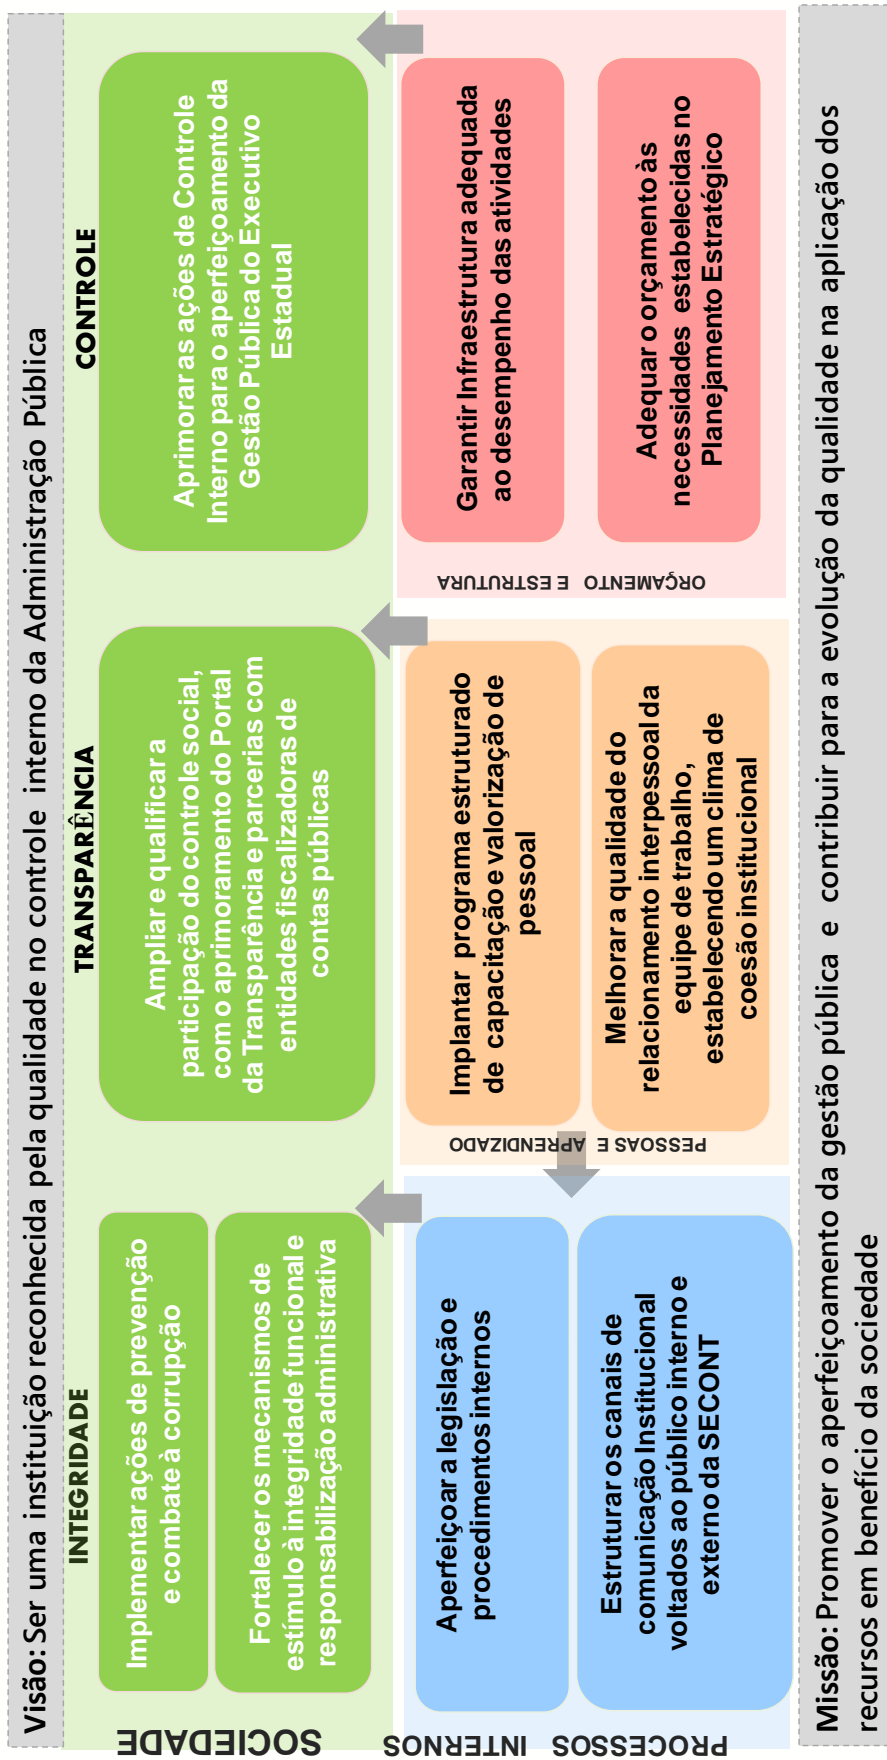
Visão: Ser uma instituição reconhecida pela qualidade no controle interno da Administração Pública

SOCIEDADE

INTEGRIDADE

Implementar ações de prevenção e combate à corrupção

Fortalecer os mecanismos de estímulo à integridade funcional e responsabilização administrativa

TRANSPARÊNCIA

Ampliar e qualificar a participação do controle social, com o aprimoramento do Portal da Transparência e parcerias com entidades fiscalizadoras de contas públicas

CONTROLE

Aprimorar as ações de Controle Interno para o aperfeiçoamento da Gestão Pública do Executivo Estadual

PROCESSOS INTERNOS

Aperfeiçoar a legislação e procedimentos internos

Estruturar os canais de comunicação Institucional voltados ao público interno e externo da SECONT

PESSOAS E APRENDIZADO

Implantar programa estruturado de capacitação e valorização de pessoal

Melhorar a qualidade do relacionamento interpessoal da equipe de trabalho, estabelecendo um clima de coesão institucional

ORÇAMENTO E ESTRUTURA

Garantir Infraestrutura adequada ao desempenho das atividades

Adequar o orçamento às necessidades estabelecidas no Planejamento Estratégico

Missão: Promover o aperfeiçoamento da gestão pública e contribuir para a evolução da qualidade na aplicação dos recursos em benefício da sociedade